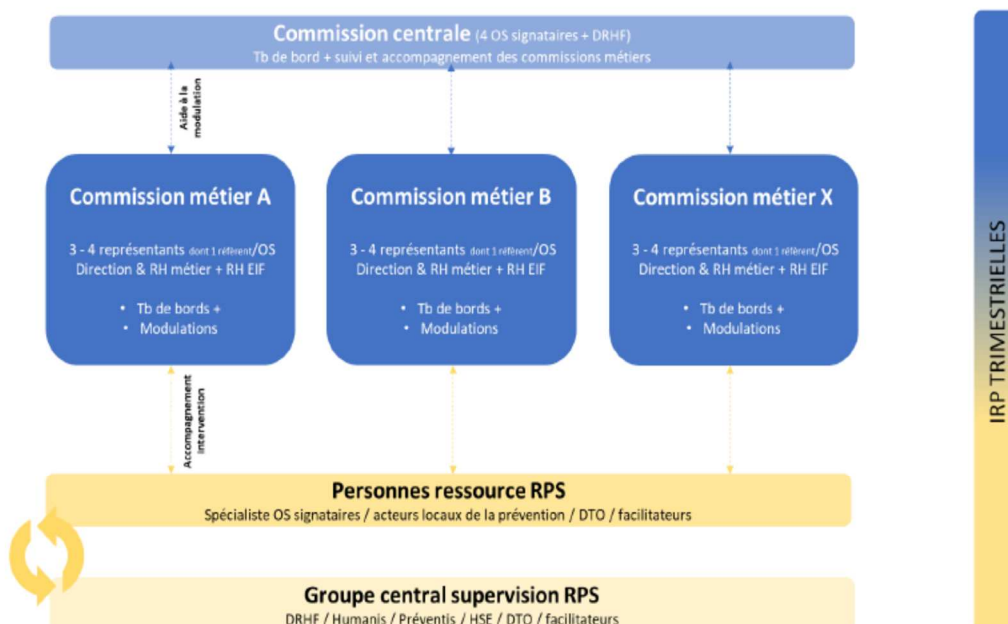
Commission centrale (4 OS signataires + DRHF)
Tb de bord + suivi et accompagnement des commissions métiers

Aide à la modulation

Commission métier A

3 - 4 représentants dont 1 référent/OS
Direction & RH métier + RH EIF

• Tb de bords +
• Modulations

Commission métier B

3 - 4 représentants dont 1 référent/OS
Direction & RH métier + RH EIF

• Tb de bords +
• Modulations

Commission métier X

3 - 4 représentants dont 1 référent/OS
Direction & RH métier + RH EIF

• Tb de bords +
• Modulations

Accompagnement intervention

Personnes ressource RPS
Spécialiste OS signataires / acteurs locaux de la prévention / DTO / facilitateurs

Groupe central supervision RPS
DRHF / Humanis / Préventis / HSE / DTO / facilitateurs

IRP TRIMESTRIELLES